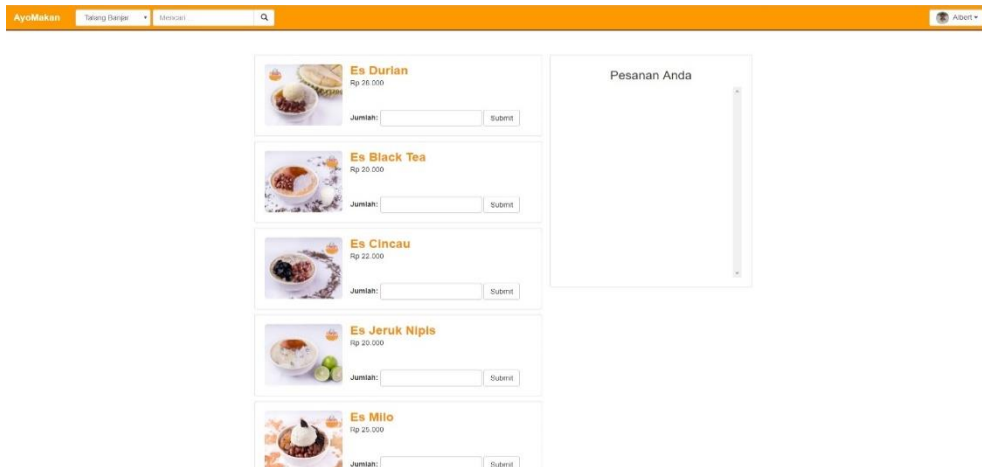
AyoMakan Talang Banjar Mencari Albert

Es Durian
Rp 26.000
Jumlah: Submit

Es Black Tea
Rp 20.000
Jumlah: Submit

Es Cincau
Rp 22.000
Jumlah: Submit

Es Jeruk Nipis
Rp 20.000
Jumlah: Submit

Es Milo
Rp 25.000
Jumlah: Submit

Pesanan Anda